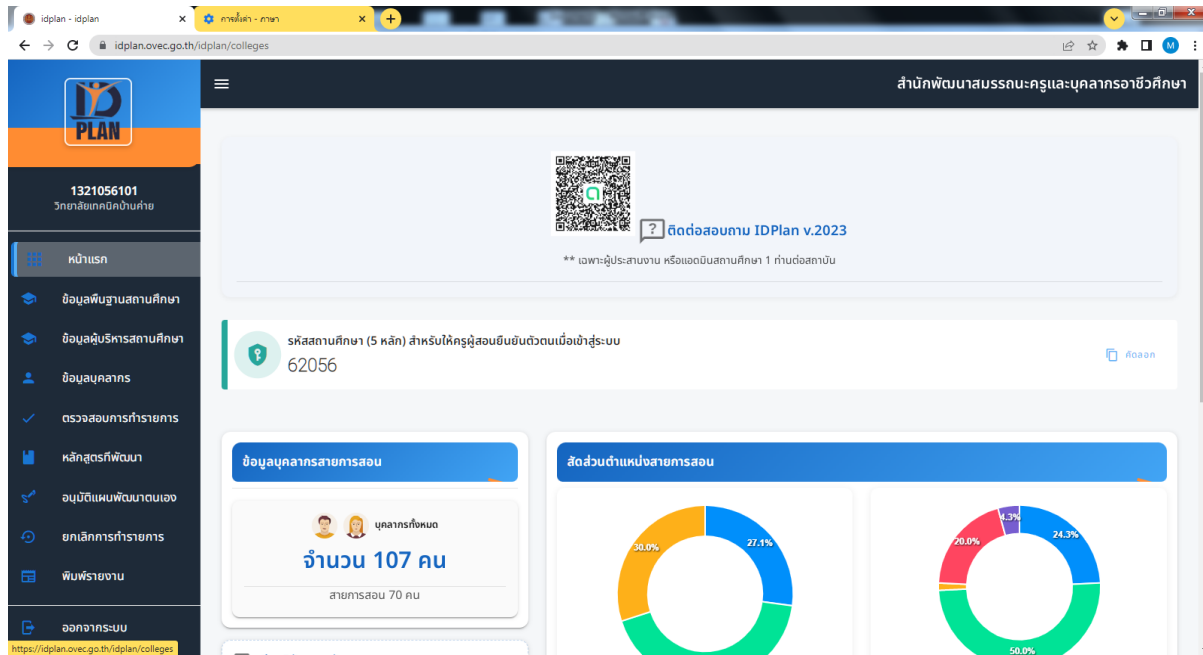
idplan - idplan
การตั้งค่า - ภาษา
idplan.ovec.go.th/idplan/colleges

PLAN
1321056101
วิทยาลัยเทคนิคบ้านค่าย
หน้าแรก
ข้อมูลพื้นฐานสถานศึกษา
ข้อมูลผู้บริหารสถานศึกษา
ข้อมูลบุคลากร
ตรวจสอบการทำรายการ
หลักสูตรที่พัฒนา
อนุมัติแผนพัฒนาตนเอง
ยกเลิกการทำรายการ
พิมพ์รายงาน
ออกจากระบบ
https://idplan.ovec.go.th/idplan/colleges

สำนักพัฒนาสมรรถนะครูและบุคลากรอาชีวศึกษา

ติดต่อสอบถาม IDPlan v.2023
** เฉพาะผู้ประสานงาน หรือแอดมินสถานศึกษา 1 ท่านต่อสถาบัน

รหัสสถานศึกษา (5 หลัก) สำหรับให้ครูผู้สอนยืนยันตัวตนเมื่อเข้าสู่ระบบ
62056
คัดลอก

ข้อมูลบุคลากรสายการสอน
บุคลากรทั้งหมด
จำนวน 107 คน
สายการสอน 70 คน

สัดส่วนตำแหน่งสายการสอน
30.0%
27.1%
20.0%
4.3%
24.3%
50.0%